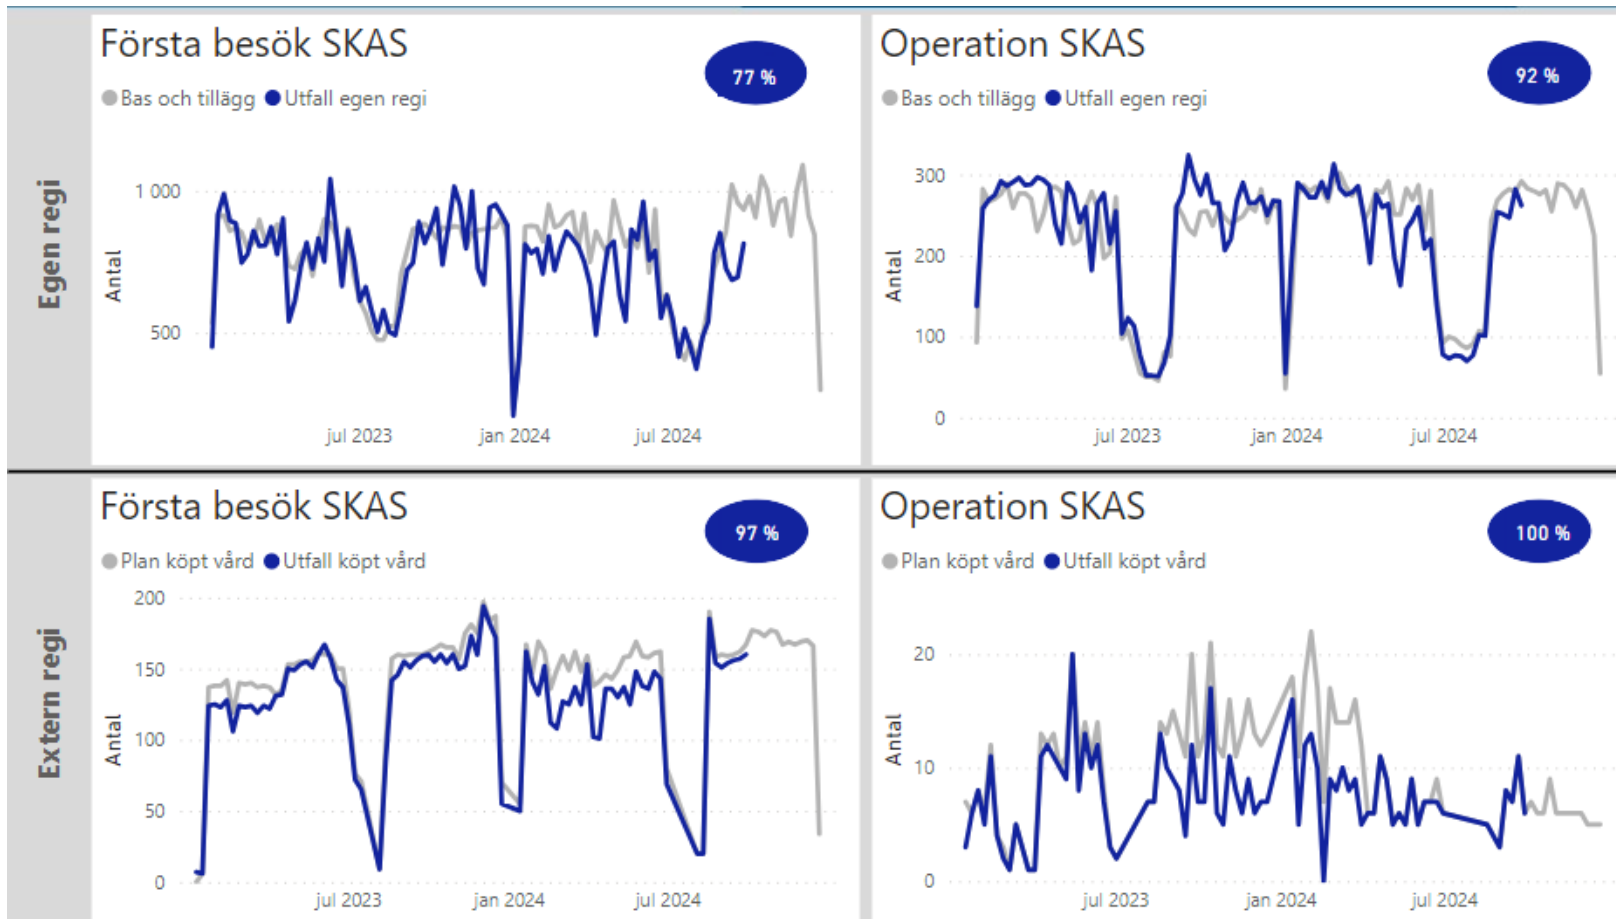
Egen regi

Första besök SKAS

77 %

Bas och tillägg Utfall egen regi

Antal

1 000

500

jul 2023 jan 2024 jul 2024

Operation SKAS

92 %

Bas och tillägg Utfall egen regi

Antal

300

200

100

0

jul 2023 jan 2024 jul 2024

Extern regi

Första besök SKAS

97 %

Plan köpt vård Utfall köpt vård

Antal

200

150

100

50

0

jul 2023 jan 2024 jul 2024

Operation SKAS

100 %

Plan köpt vård Utfall köpt vård

Antal

20

10

0

jul 2023 jan 2024 jul 2024